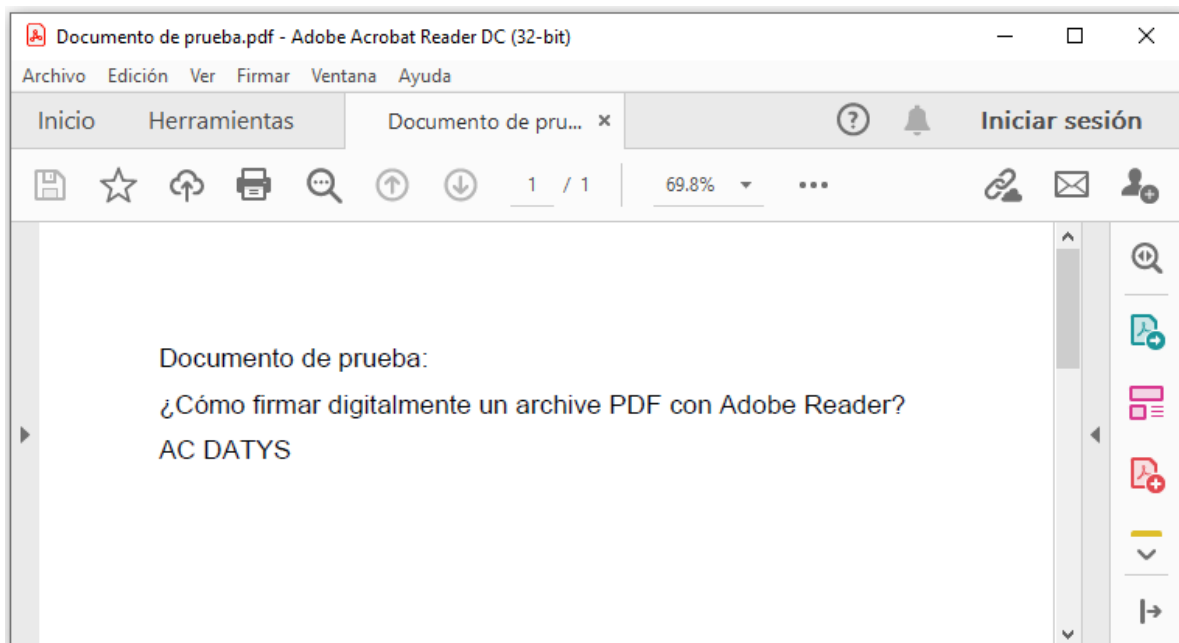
Documento de prueba.pdf - Adobe Acrobat Reader DC (32-bit)

Archivo Edición Ver Firmar Ventana Ayuda

Inicio Herramientas Documento de pru... ×

Iniciar sesión

1 / 1 69.8%

Documento de prueba:

¿Cómo firmar digitalmente un archive PDF con Adobe Reader?

AC DATYS